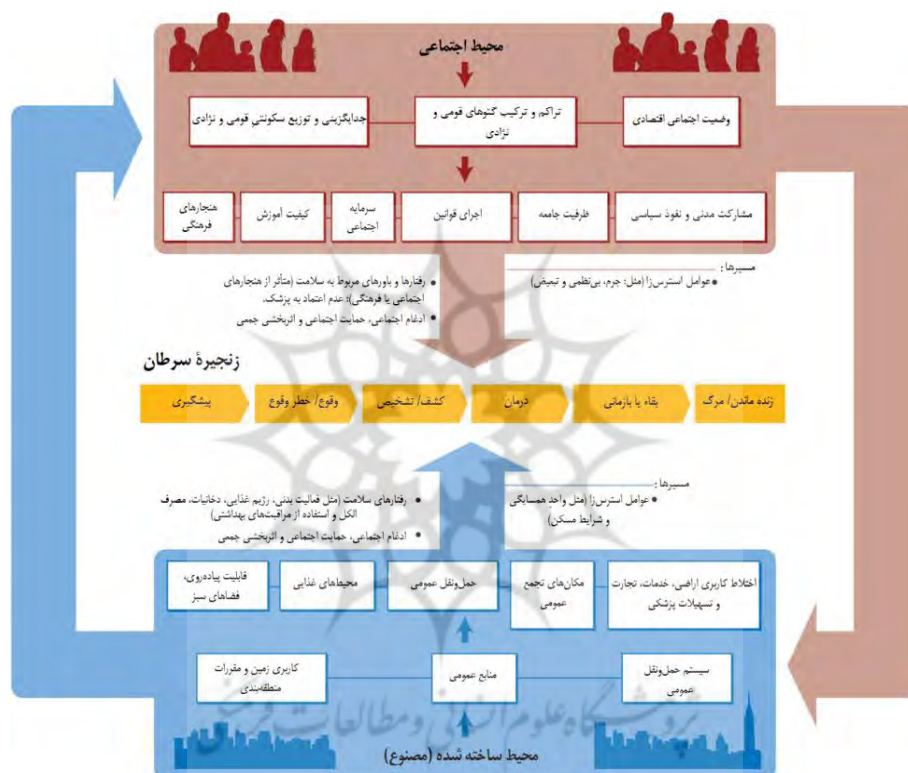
محیط اجتماعی

وضعیت اجتماعی اقتصادی

تراکم و ترکیب گتوهای قومی و نژادی

جداگزینی و توزیع سکونتی قومی و نژادی

مشارکت مدنی و نفوذ سیاسی

ظرفیت جامعه

اجرای قوانین

سرمایه اجتماعی

کیفیت آموزش

هنجارهای فرهنگی

مسیرها:
• عوامل استرس‌زا (مثل: جرم، بی‌نظمی و تبعیض)

• رفتارها و باورهای مربوط به سلامت (متأثر از هنجارهای اجتماعی یا فرهنگی)؛ عدم اعتماد به پزشک.
• ادغام اجتماعی، حمایت اجتماعی و اثربخشی جمعی

زنجیرهٔ سرطان

زنده ماندن/ مرگ

بقاء یا بازمانی

درمان

کشف/ تشخیص

وقوع/ خطر وقوع

پیشگیری

مسیرها:
• عوامل استرس‌زا (مثل واحد همسایگی و شرایط مسکن)

• رفتارهای سلامت (مثل فعالیت بدنی، رژیم غذایی، دخانیات، مصرف الکل و استفاده از مراقبت‌های بهداشتی)
• ادغام اجتماعی، حمایت اجتماعی و اثربخشی جمعی

اختلاط کاربری اراضی، خدمات، تجارت و تسهیلات پزشکی

مکان‌های تجمع عمومی

حمل‌ونقل عمومی

محیط‌های غذایی

قابلیت پیاده‌روی، فضاهای سبز

سیستم حمل‌ونقل عمومی

منابع عمومی

کاربری زمین و مقررات منطقه‌بندی

محیط ساخته شده (مصنوع)

پژوهشگاه علوم انسانی و مطالعات فرهنگی